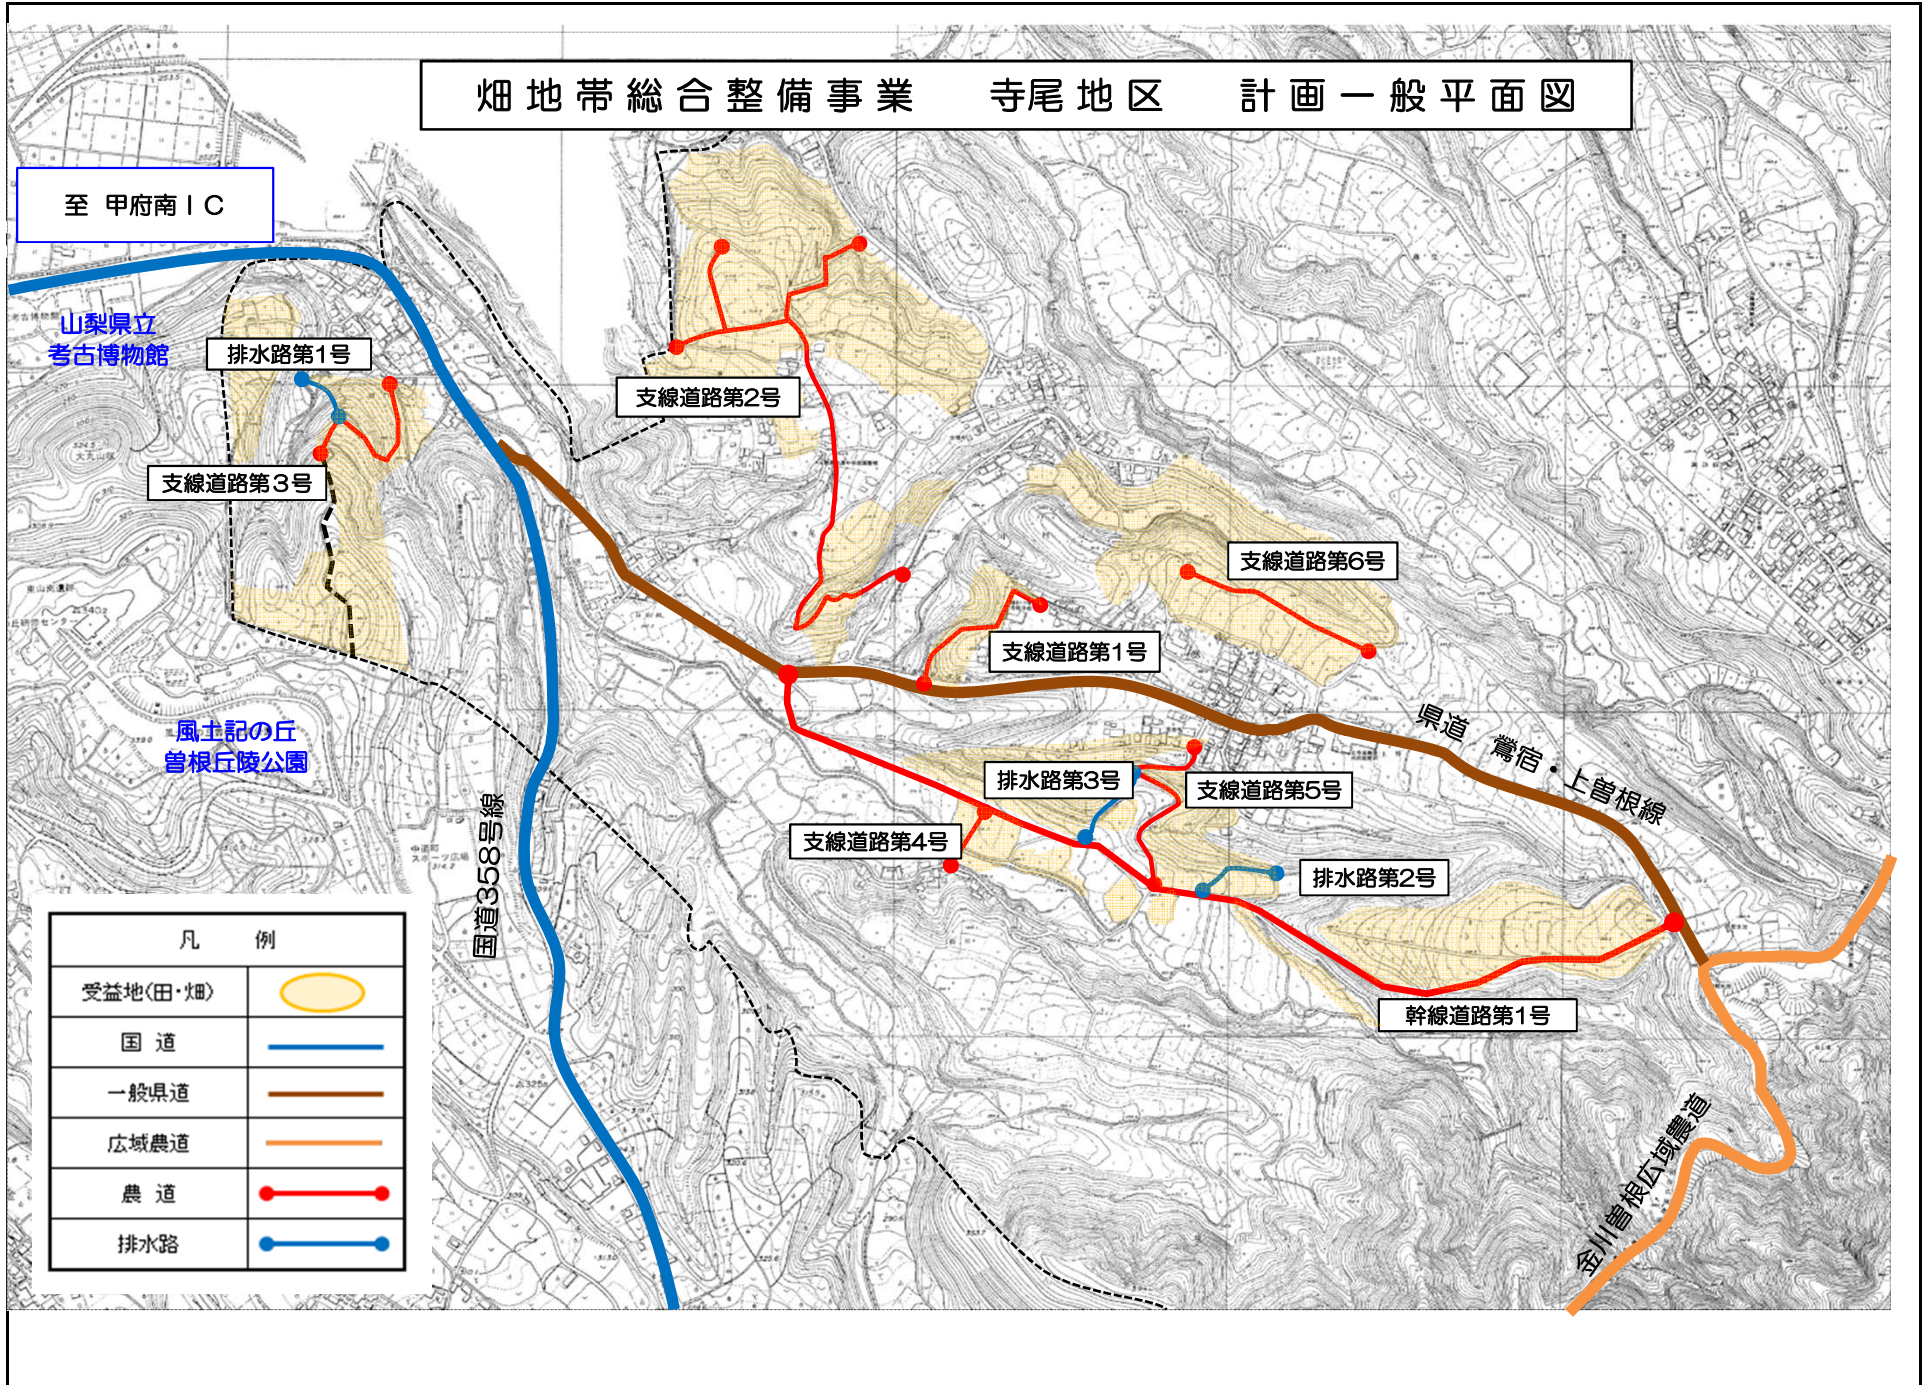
畑地帯総合整備事業　寺尾地区　計画一般平面図

至　甲府南ＩＣ

山梨県立
考古博物館

排水路第1号

支線道路第2号

支線道路第３号

支線道路第6号

支線道路第1号

風土記の丘
曽根丘陵公園

国道358号線

県道　鶯宿・上曽根線

排水路第3号

支線道路第5号

支線道路第4号

排水路第2号

幹線道路第1号

金川曽根広域農道

| 凡　例 | |
|---|---|
| 受益地(田・畑) | |
| 国　道 | |
| 一般県道 | |
| 広域農道 | |
| 農　道 | |
| 排水路 | |